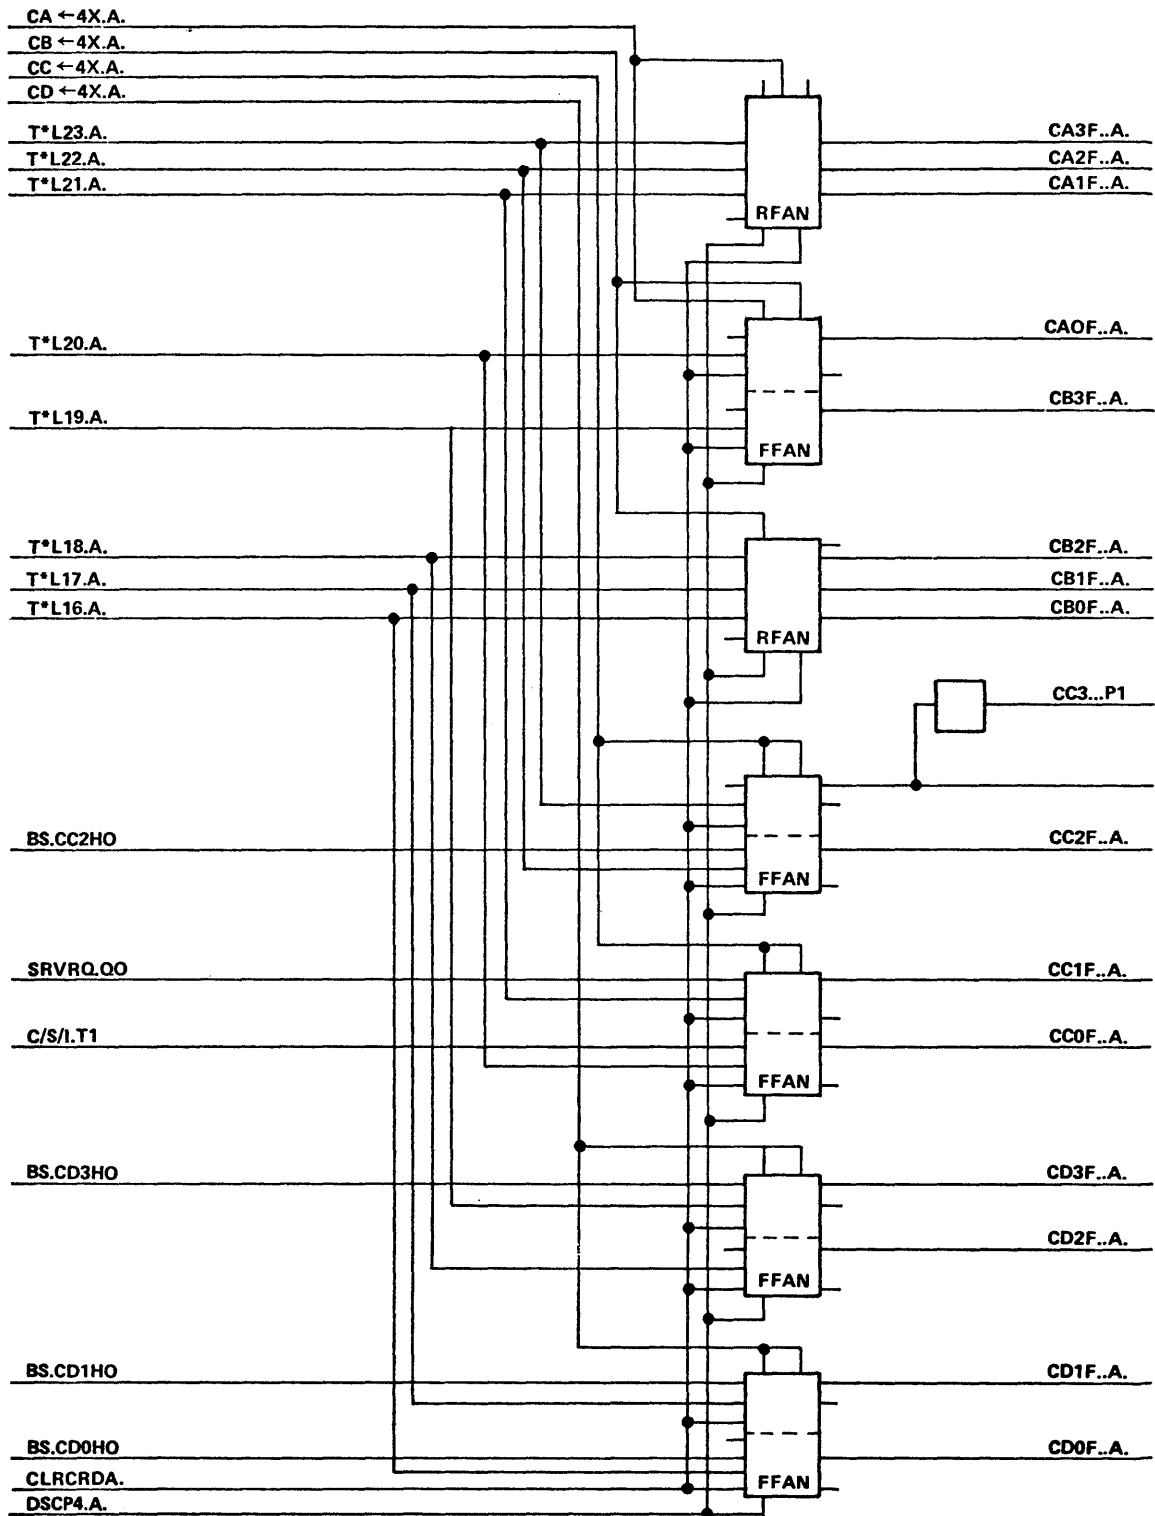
CA ←4X.A.
CB ←4X.A.
CC ←4X.A.
CD ←4X.A.
T*L23.A.
T*L22.A.
T*L21.A.
RFAN
CA3F..A.
CA2F..A.
CA1F..A.
T*L20.A.
T*L19.A.
FFAN
CAOF..A.
CB3F..A.
T*L18.A.
T*L17.A.
T*L16.A.
RFAN
CB2F..A.
CB1F..A.
CB0F..A.
CC3...P1
BS.CC2HO
FFAN
CC2F..A.
SRVRQ.QO
C/S/I.T1
FFAN
CC1F..A.
CCOF..A.
BS.CD3HO
FFAN
CD3F..A.
CD2F..A.
BS.CD1HO
BS.CD0HO
CLRCRDA.
DSCP4.A.
FFAN
CD1F..A.
CD0F..A.